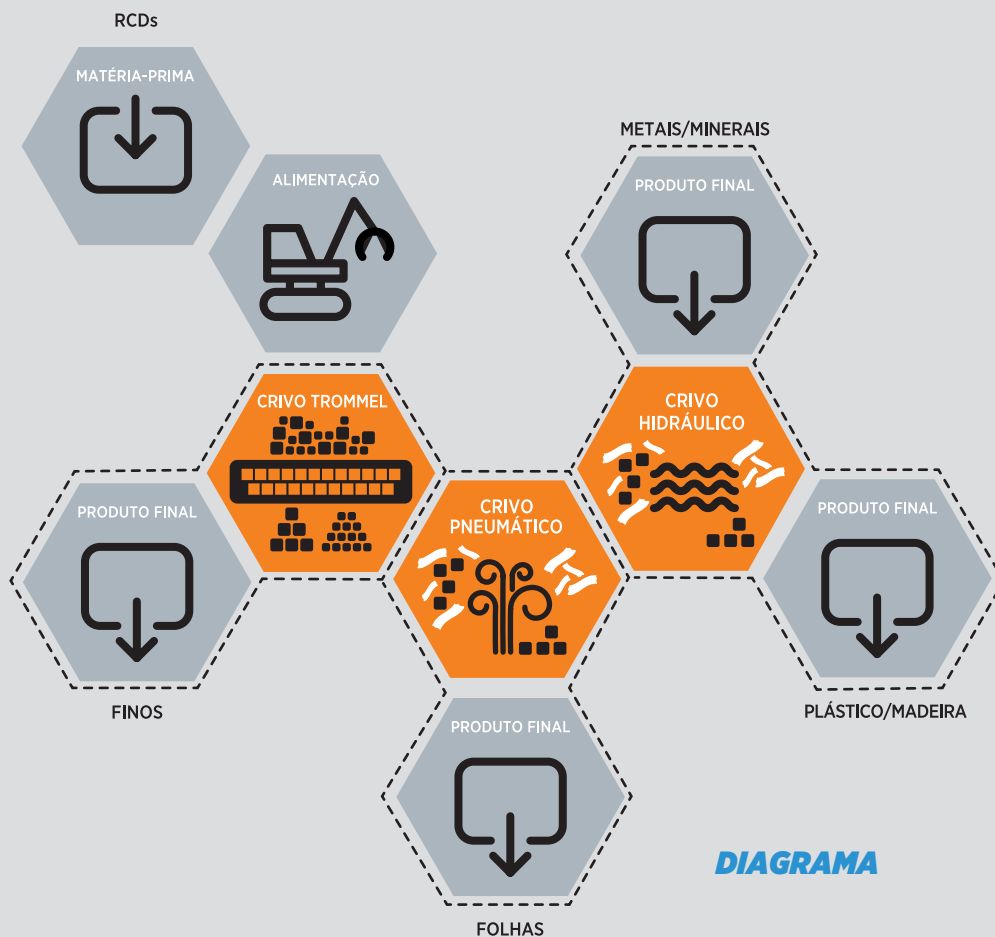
RCDs

MATÉRIA-PRIMA

ALIMENTAÇÃO

METAIS/MINERAIS

PRODUTO FINAL

CRIVO TROMMEL

CRIVO HIDRÁULICO

PRODUTO FINAL

CRIVO PNEUMÁTICO

PRODUTO FINAL

FINOS

PRODUTO FINAL

PLÁSTICO/MADEIRA

DIAGRAMA

FOLHAS